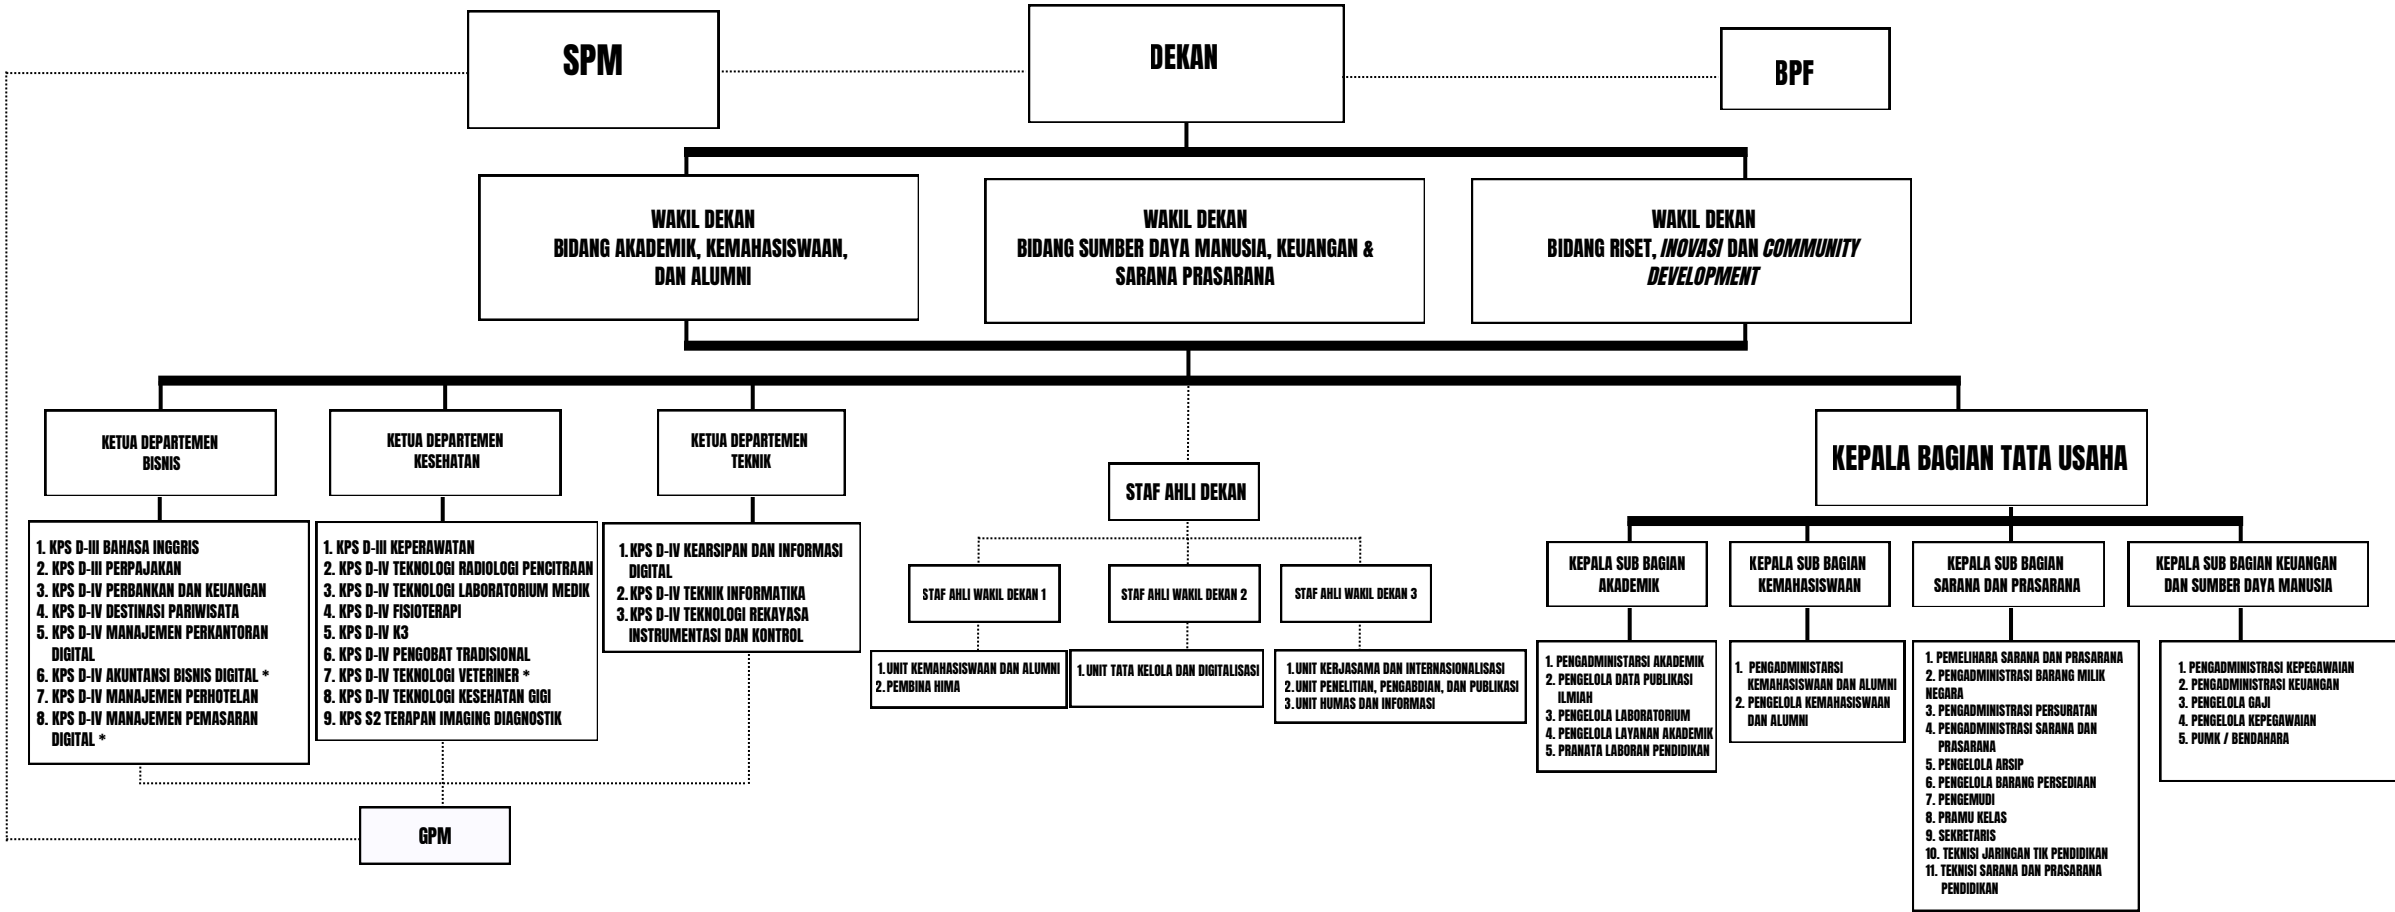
SPM

DEKAN

BPF

WAKIL DEKAN
BIDANG AKADEMIK, KEMAHASISWAAN, DAN ALUMNI

WAKIL DEKAN
BIDANG SUMBER DAYA MANUSIA, KEUANGAN & SARANA PRASARANA

WAKIL DEKAN
BIDANG RISET, *INOVASI* DAN *COMMUNITY DEVELOPMENT*

KETUA DEPARTEMEN BISNIS

KETUA DEPARTEMEN KESEHATAN

KETUA DEPARTEMEN TEKNIK

STAF AHLI DEKAN

KEPALA BAGIAN TATA USAHA

1. KPS D-III BAHASA INGGRIS
2. KPS D-III PERPAJAKAN
3. KPS D-IV PERBANKAN DAN KEUANGAN
4. KPS D-IV DESTINASI PARIWISATA
5. KPS D-IV MANAJEMEN PERKANTORAN DIGITAL
6. KPS D-IV AKUNTANSI BISNIS DIGITAL *
7. KPS D-IV MANAJEMEN PERHOTELAN
8. KPS D-IV MANAJEMEN PEMASARAN DIGITAL *

1. KPS D-III KEPERAWATAN
2. KPS D-IV TEKNOLOGI RADIOLOGI PENCITRAAN
3. KPS D-IV TEKNOLOGI LABORATORIUM MEDIK
4. KPS D-IV FISIOTERAPI
5. KPS D-IV K3
6. KPS D-IV PENGOBAT TRADISIONAL
7. KPS D-IV TEKNOLOGI VETERINER *
8. KPS D-IV TEKNOLOGI KESEHATAN GIGI
9. KPS S2 TERAPAN IMAGING DIAGNOSTIK

1. KPS D-IV KEARSIPAN DAN INFORMASI DIGITAL
2. KPS D-IV TEKNIK INFORMATIKA
3. KPS D-IV TEKNOLOGI REKAYASA INSTRUMENTASI DAN KONTROL

STAF AHLI WAKIL DEKAN 1

STAF AHLI WAKIL DEKAN 2

STAF AHLI WAKIL DEKAN 3

1. UNIT KEMAHASISWAAN DAN ALUMNI
2. PEMBINA HIMA

1. UNIT TATA KELOLA DAN DIGITALISASI

1. UNIT KERJASAMA DAN INTERNASIONALISASI
2. UNIT PENELITIAN, PENGABDIAN, DAN PUBLIKASI
3. UNIT HUMAS DAN INFORMASI

KEPALA SUB BAGIAN AKADEMIK

KEPALA SUB BAGIAN KEMAHASISWAAN

KEPALA SUB BAGIAN SARANA DAN PRASARANA

KEPALA SUB BAGIAN KEUANGAN DAN SUMBER DAYA MANUSIA

1. PENGADMINISTRASI AKADEMIK
2. PENGELOLA DATA PUBLIKASI ILMIAH
3. PENGELOLA LABORATORIUM
4. PENGELOLA LAYANAN AKADEMIK
5. PRANATA LABORAN PENDIDIKAN

1. PENGADMINISTRASI KEMAHASISWAAN DAN ALUMNI
2. PENGELOLA KEMAHASISWAAN DAN ALUMNI

1. PEMELIHARA SARANA DAN PRASARANA
2. PENGADMINISTRASI BARANG MILIK NEGARA
3. PENGADMINISTRASI PERSURATAN
4. PENGADMINISTRASI SARANA DAN PRASARANA
5. PENGELOLA ARSIP
6. PENGELOLA BARANG PERSEDIAAN
7. PENGEMUDI
8. PRAMU KELAS
9. SEKRETARIS
10. TEKNISI JARINGAN TIK PENDIDIKAN
11. TEKNISI SARANA DAN PRASARANA PENDIDIKAN

1. PENGADMINISTRASI KEPEGAWAIAN
2. PENGADMINISTRASI KEUANGAN
3. PENGELOLA GAJI
4. PENGELOLA KEPEGAWAIAN
5. PUMK / BENDAHARA

GPM